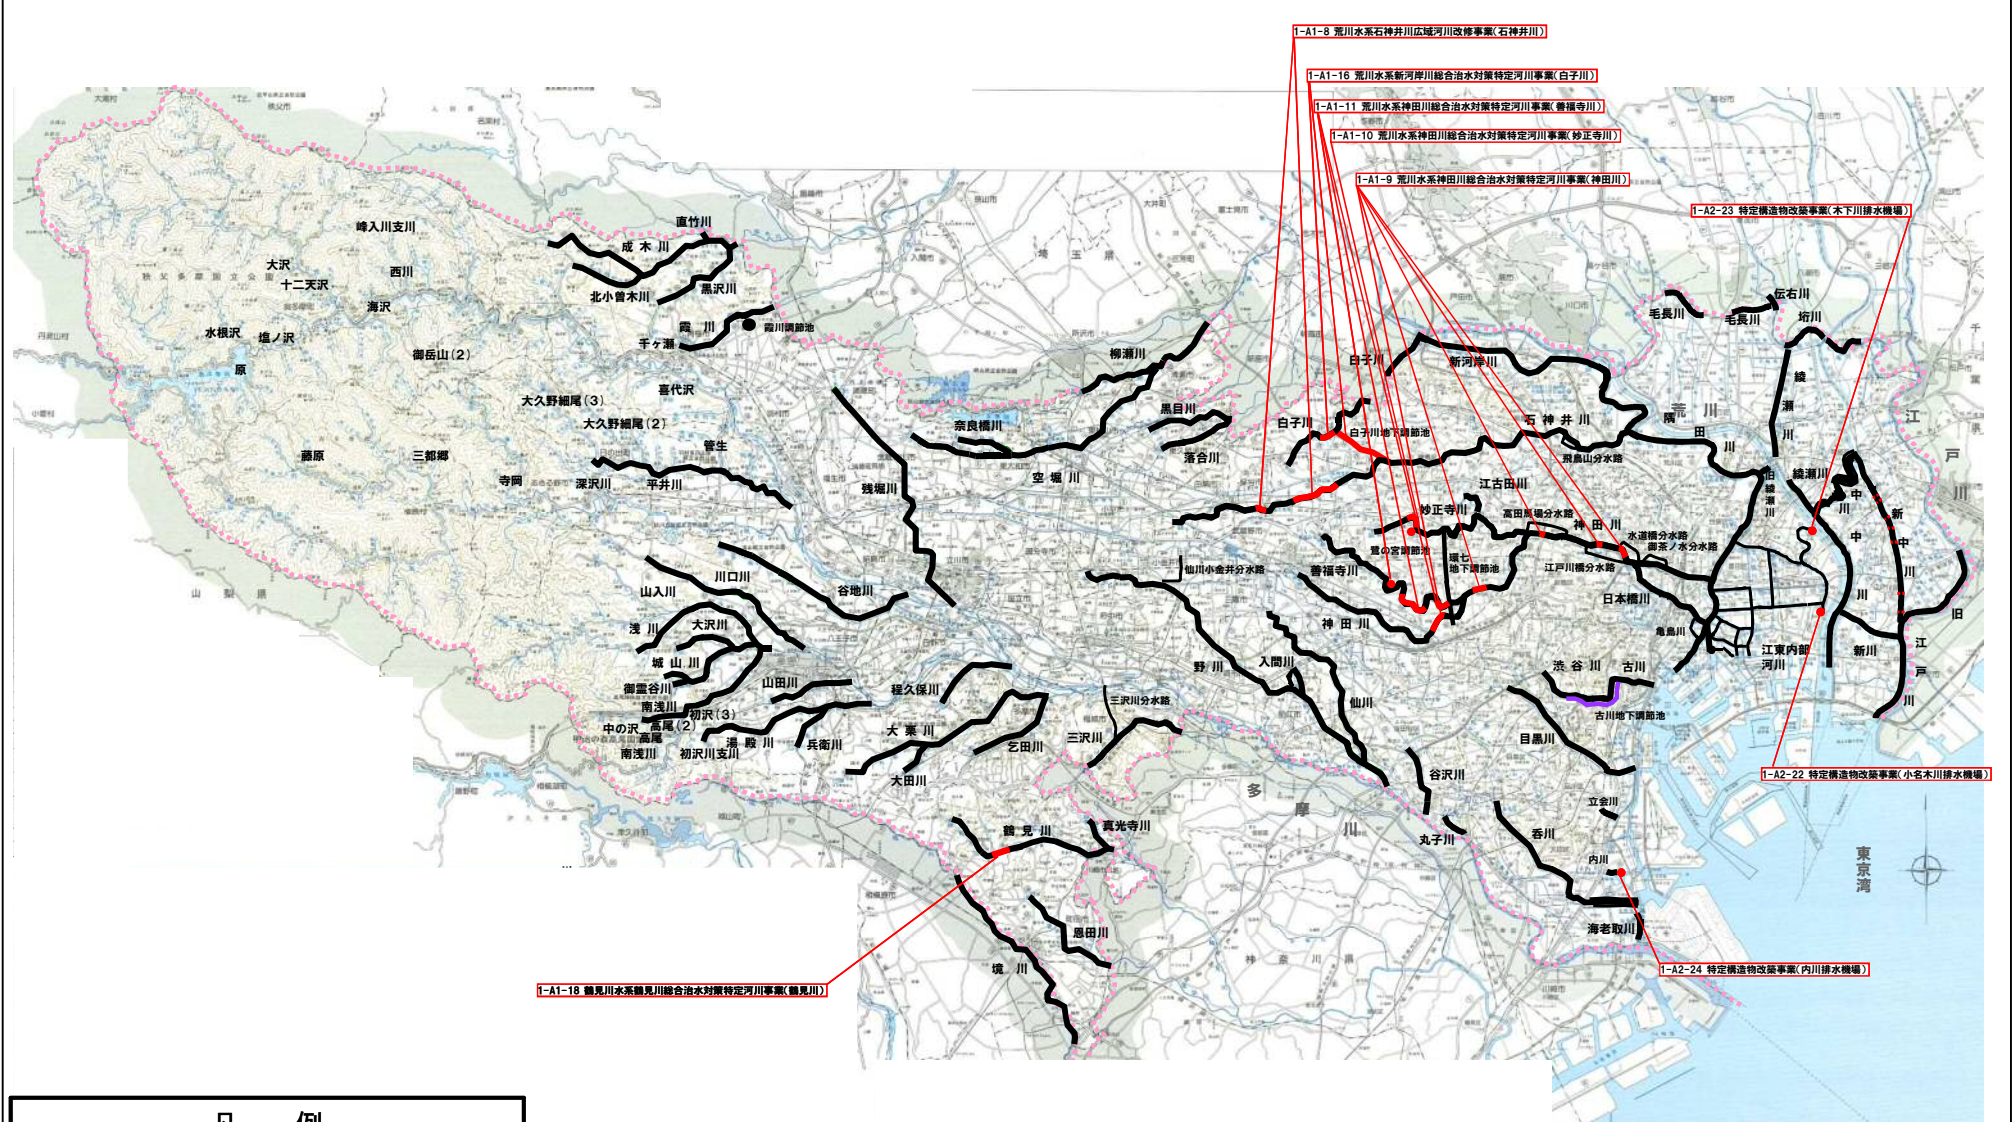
1-A1-8 荒川水系石神井川広域河川改修事業(石神井川)
1-A1-16 荒川水系新河岸川総合治水対策特定河川事業(白子川)
1-A1-11 荒川水系神田川総合治水対策特定河川事業(善福寺川)
1-A1-10 荒川水系神田川総合治水対策特定河川事業(妙正寺川)
1-A1-9 荒川水系神田川総合治水対策特定河川事業(神田川)
1-A2-23 特定構造物改築事業(木下川排水機場)

直竹川
成木川
峰入川支川
大沢
西川
十二天沢
北小曽木川
黒沢川
海沢
霞川
霞川調節池
水根沢
境ノ沢
御岳山(2)
千ヶ瀬
原
喜代沢
大久野細尾(3)
大久野細尾(2)
管生
藤原
三郷
寺岡
深沢川
平井川
柳瀬川
奈良橋川
黒目川
落合川
空堀川
残堀川
伝右川
毛長川
毛長川
垳川
綾瀬川
白子川
新河岸川
白子川
白子川地下調節池
石神井川
飛鳥山分水路
荒川
隅田川
江古田川
妙正寺川
高田馬場分水路
神田川
水道橋分水路
御茶ノ水分水路
善福寺川
環七地下調節池
江戸川橋分水路
日本橋川
亀島川
江東内部河川
新川
中川
新中川
旧江戸川
江戸川
仙川小金井分水路
神田川
川口川
谷地川
山入川
浅川
大沢川
城山川
御霊谷川
南浅川
中の沢
高尾
初沢(3)
高尾(2)
南浅川
初沢川支川
湯殿川
山田川
兵衛川
程久保川
大栗川
大田川
乙田川
三沢川分水路
三沢川
野川
入間川
仙川
渋谷川
古川
古川地下調節池
目黒川
谷沢川
立会川
香川
内川
丸子川
海老取川
鶴見川
真光寺川
恩田川
境川
多摩川
東京湾
山梨県
埼玉県
神奈川県
1-A2-22 特定構造物改築事業(小名木川排水機場)
1-A2-24 特定構造物改築事業(内川排水機場)
1-A1-18 鶴見川水系鶴見川総合治水対策特定河川事業(鶴見川)
凡 例